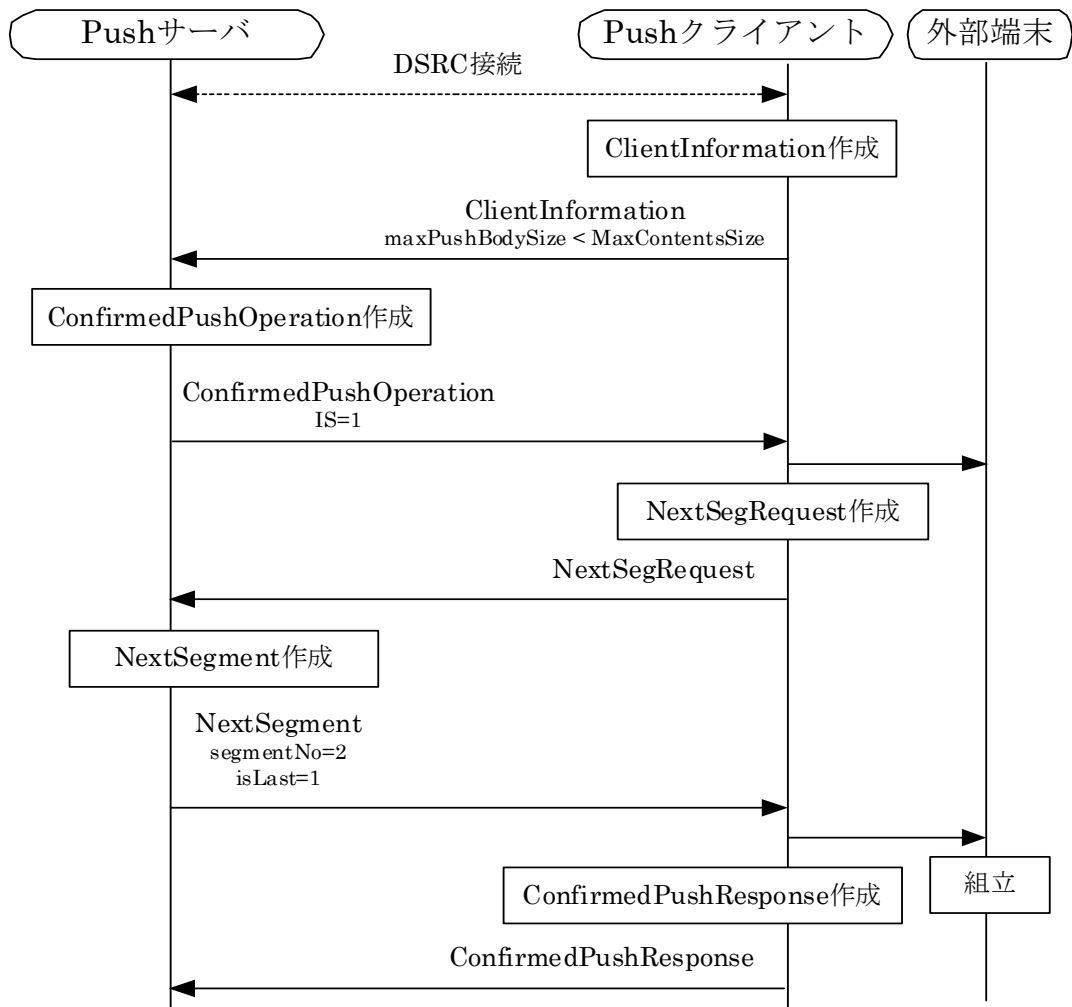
Pushサーバ

Pushクライアント

外部端末

DSRC接続

ClientInformation作成

ClientInformation
maxPushBodySize < MaxContentsSize

ConfirmedPushOperation作成

ConfirmedPushOperation
IS=1

NextSegRequest作成

NextSegRequest

NextSegment作成

NextSegment
segmentNo=2
isLast=1

ConfirmedPushResponse作成

組立

ConfirmedPushResponse